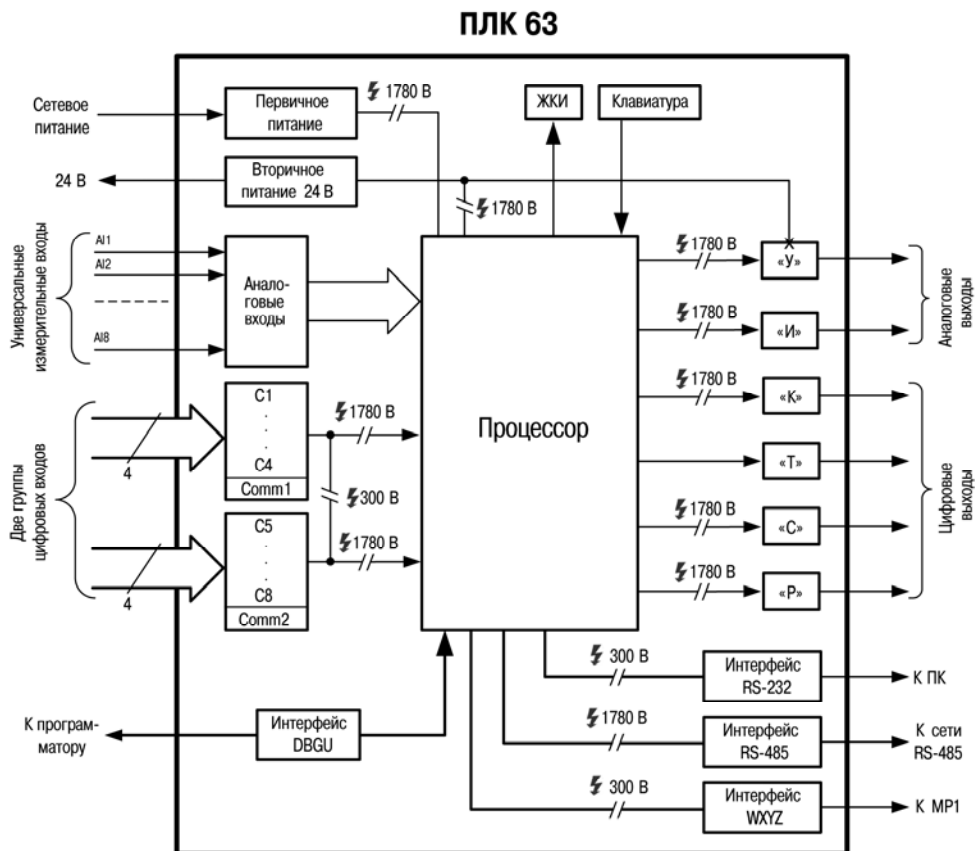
ПЛК 63

Сетевое питание

Первичное питание

1780 В

ЖКИ

Клавиатура

24 В

Вторичное питание 24 В

1780 В

Универсальные измерительные входы

AI1
AI2
AI8

Аналоговые входы

Процессор

1780 В
«У»

1780 В
«И»

Аналоговые выходы

1780 В
«К»

«Т»

1780 В
«С»

1780 В
«Р»

Цифровые выходы

Две группы цифровых входов

4

C1
.
.
C4
Comm1

1780 В

300 В

C5
.
.
C8
Comm2

1780 В

4

300 В
Интерфейс RS-232
К ПК

1780 В
Интерфейс RS-485
К сети RS-485

300 В
Интерфейс WXYZ
К МР1

К програм-матору

Интерфейс DBGU